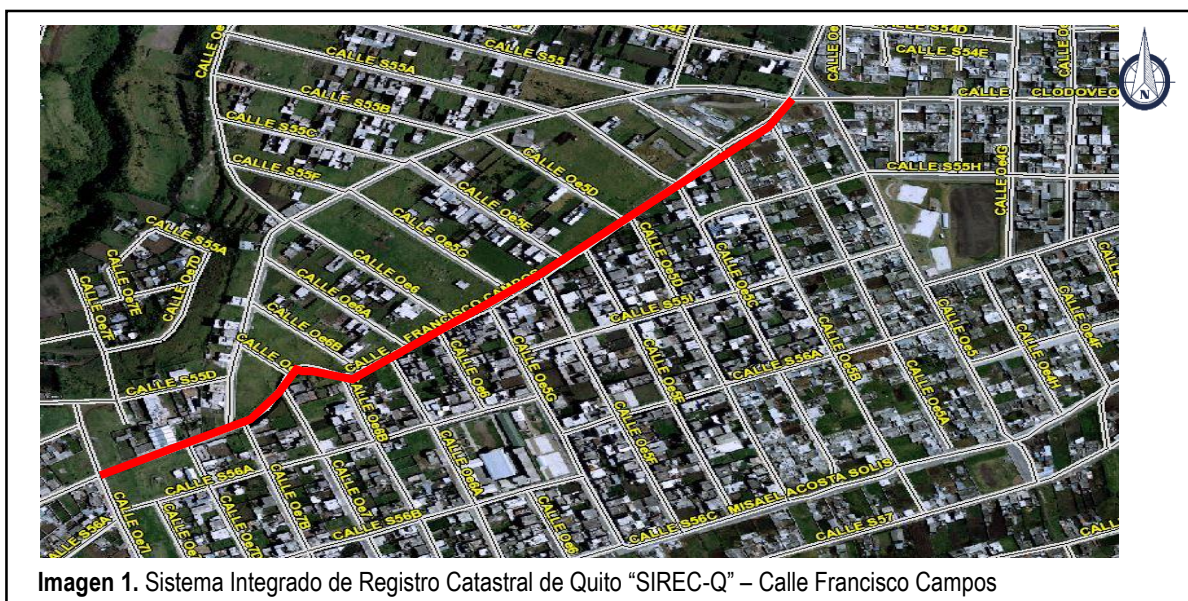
CALLE S54E
CALLE S54D
CALLE S54E
CALLE S55A
CALLE S55
CALLE CLODOVEO
CALLE S55B
CALLE S55C
CALLE S55H
CALLE S55F
CALLE Oe5D
CALLE Oe5E
CALLE S55A
CALLE Oe5G
CALLE Oe6
FRANCISCO CAMPOS
CALLE Oe6A
CALLE Oe6B
CALLE S55I
CALLE S56A
CALLE S55D
CALLE Oe6
CALLE Oe5G
CALLE Oe5F
CALLE Oe6A
CALLE Oe5E
CALLE Oe5B
CALLE Oe5A
CALLE Oe5
CALLE Oe4F
CALLE S56A
CALLE Oe7
CALLE Oe7B
CALLE S56B
CALLE S56C
MISAEL ACOSTA SOLIS
CALLE S57
CALLE S56A
CALLE Oe7I
N
Imagen 1. Sistema Integrado de Registro Catastral de Quito “SIREC-Q” – Calle Francisco Campos